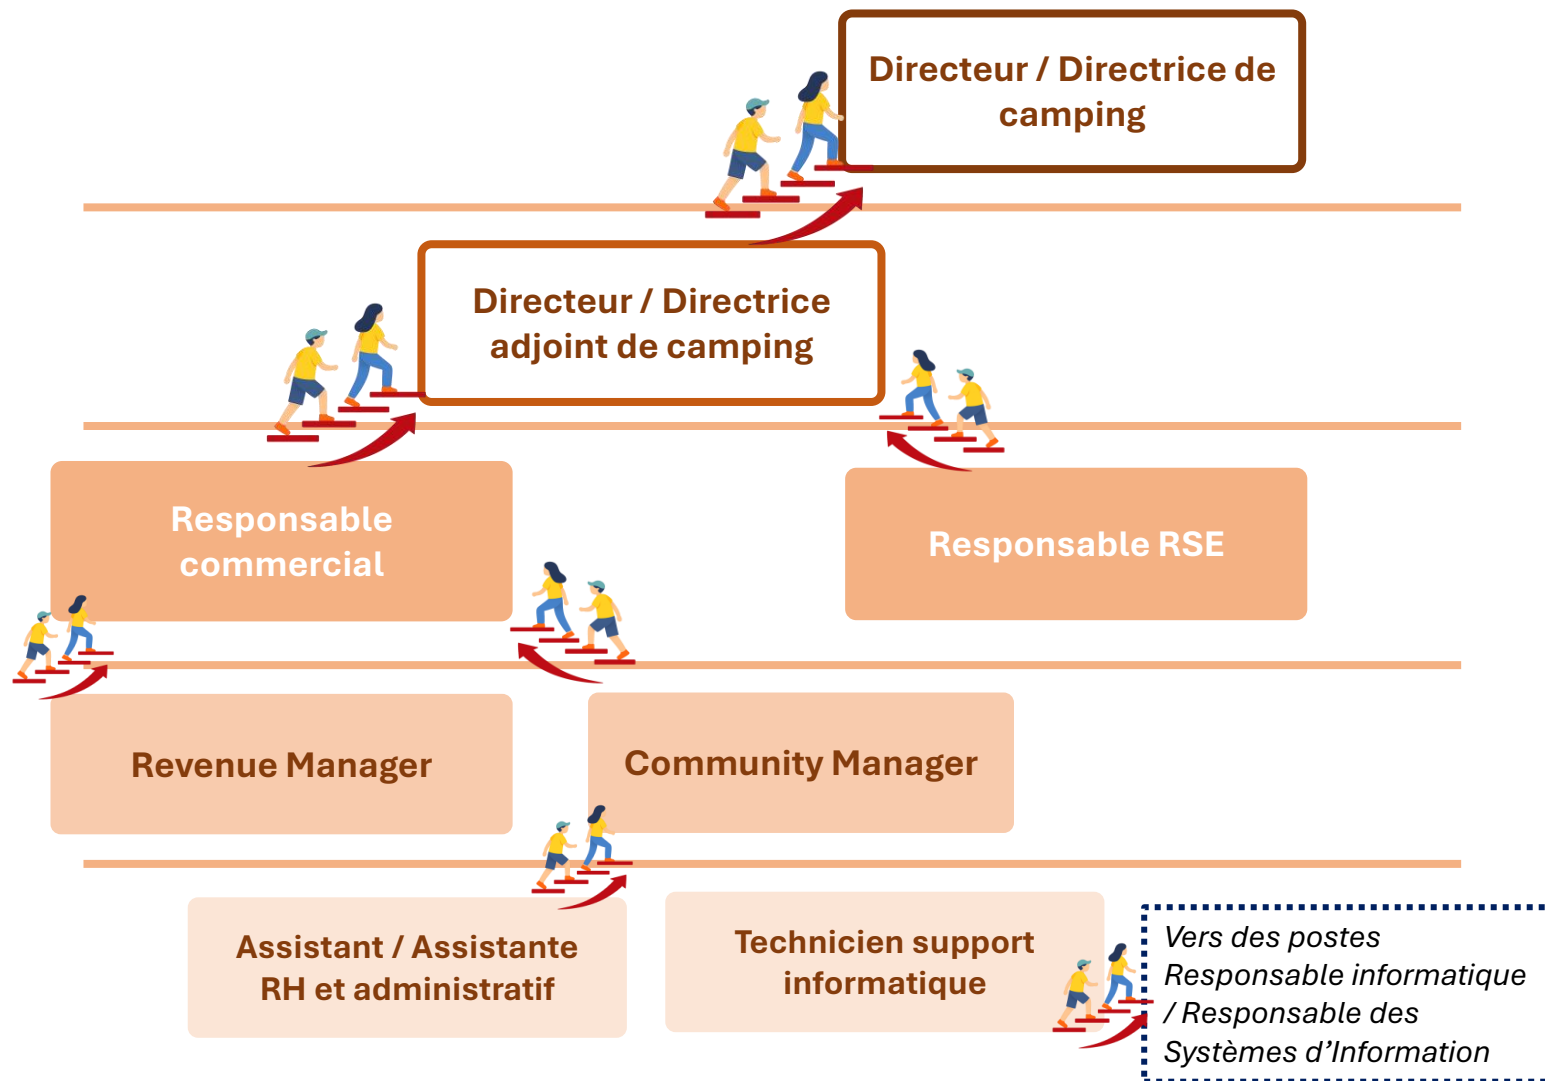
Directeur / Directrice de camping

Directeur / Directrice adjoint de camping

Responsable commercial

Responsable RSE

Revenue Manager

Community Manager

Assistant / Assistante RH et administratif

Technicien support informatique

Vers des postes Responsable informatique / Responsable des Systèmes d'Information